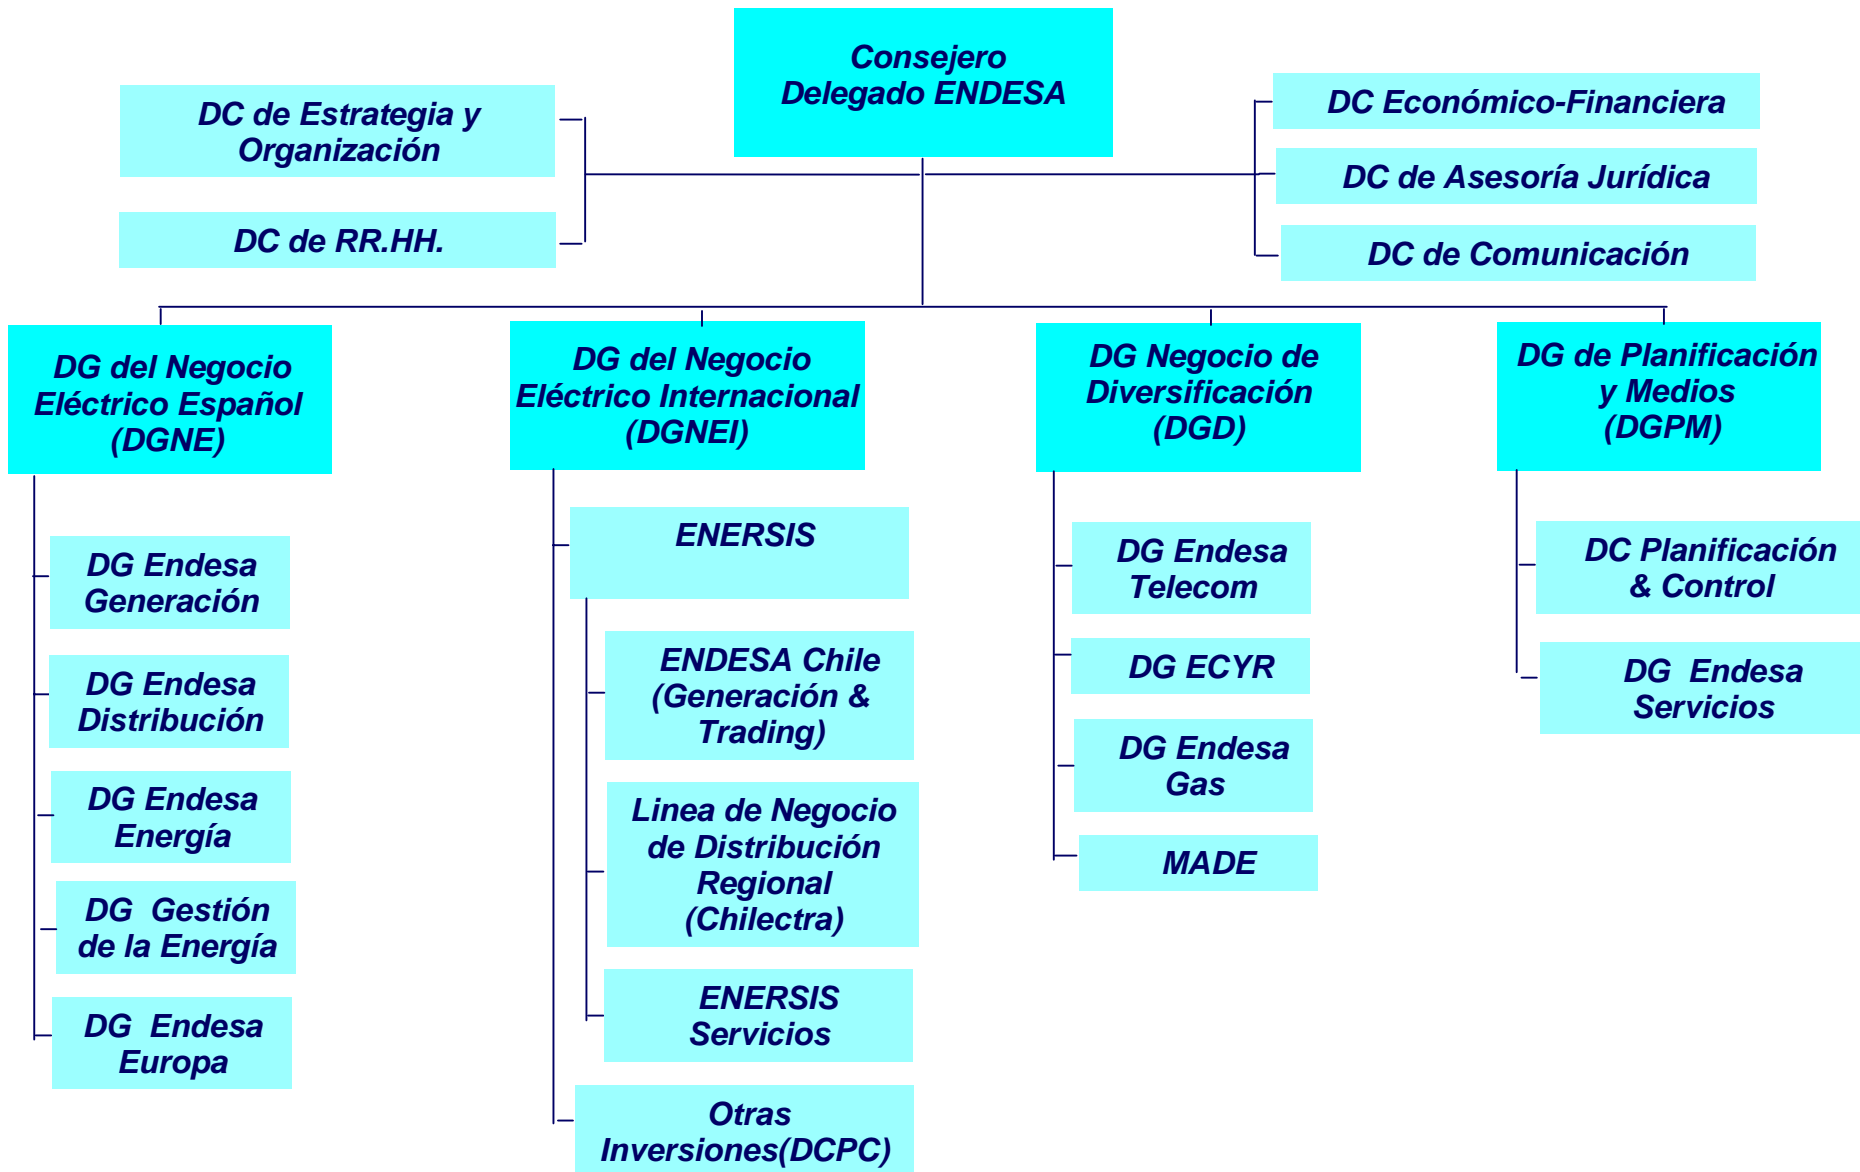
Consejero Delegado ENDESA

DC de Estrategia y Organización

DC de RR.HH.

DC Económico-Financiera

DC de Asesoría Jurídica

DC de Comunicación

DG del Negocio Eléctrico Español (DGNE)

DG Endesa Generación

DG Endesa Distribución

DG Endesa Energía

DG Gestión de la Energía

DG Endesa Europa

DG del Negocio Eléctrico Internacional (DGNEI)

ENERSIS

ENDESA Chile (Generación & Trading)

Linea de Negocio de Distribución Regional (Chilectra)

ENERSIS Servicios

Otras Inversiones(DCPC)

DG Negocio de Diversificación (DGD)

DG Endesa Telecom

DG ECYR

DG Endesa Gas

MADE

DG de Planificación y Medios (DGPM)

DC Planificación & Control

DG Endesa Servicios